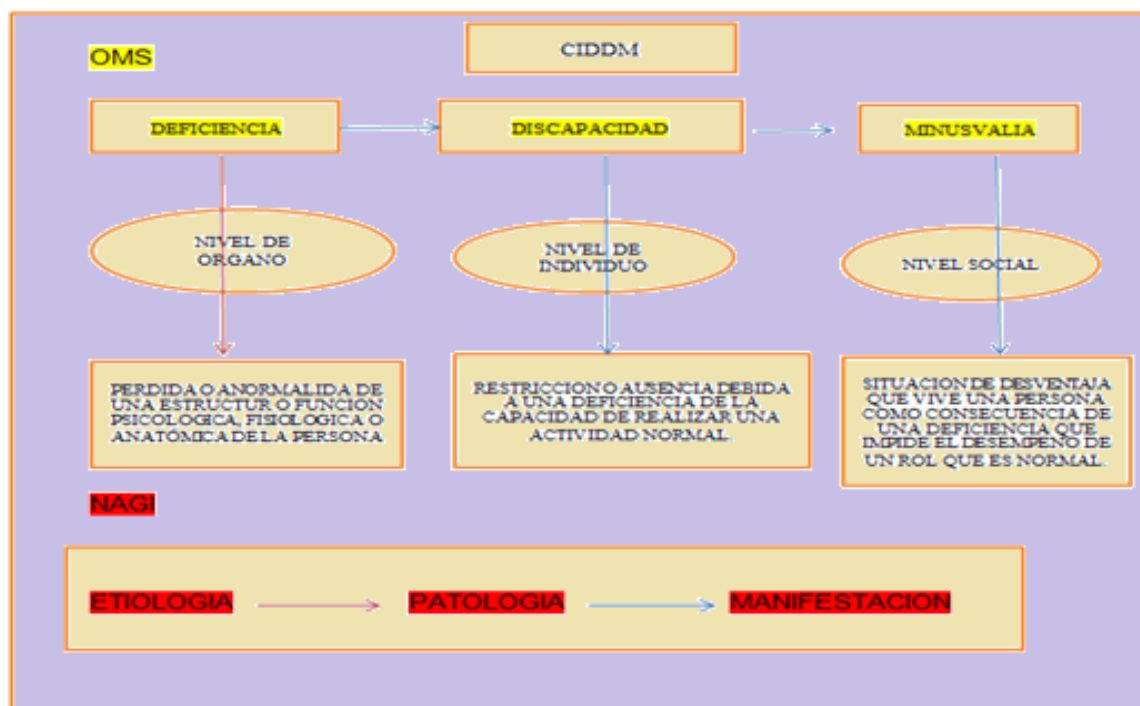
OMS

CIDDM

DEFICIENCIA

DISCAPACIDAD

MINUSVALIA

NIVEL DE ORGANO

NIVEL DE INDIVIDUO

NIVEL SOCIAL

PERDIDA O ANORMALIDA DE UNA ESTRUCTUR O FUNCION PSICOLOGICA, FISIOLOGICA O ANATÓMICA DE LA PERSONA

RESTRICCION O AUSENCIA DEBIDA A UNA DEFICIENCIA DE LA CAPACIDAD DE REALIZAR UNA ACTIVIDAD NORMAL.

SITUACION DE DESVENTAJA QUE VIVE UNA PERSONA COMO CONSECUENCIA DE UNA DEFICIENCIA QUE IMPIDE EL DESEMPEÑO DE UN ROL QUE ES NORMAL.

NAGI

ETIOLOGIA

PATOLOGIA

MANIFESTACION